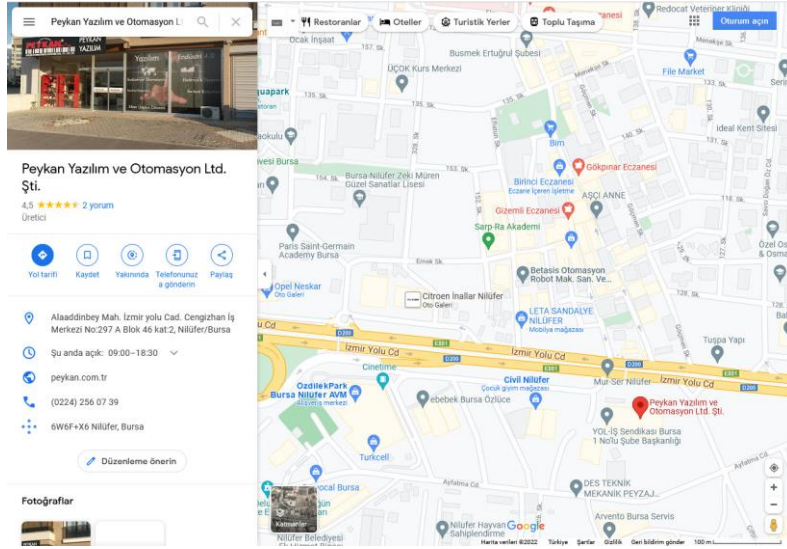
Peykan Yazılım ve Otomasyon L

Restoranlar
Oteller
Turistik Yerler
Toplu Taşıma
Oturum açın

PEYKAN YAZILIM

Peykan Yazılım ve Otomasyon Ltd. Şti.

4,5 ★★★★★ 2 yorum

Üretici

Yol tarifi
Kaydet
Yakınında
Telefonunuza gönderin
Paylaş

Alaaddinbey Mah. İzmir yolu Cad. Cengizhan İş Merkezi No:297 A Blok 46 kat:2, Nilüfer/Bursa

Şu anda açık: 09:00–18:30

peykan.com.tr

(0224) 256 07 39

6W6F+X6 Nilüfer, Bursa

Düzenleme önerin

Fotoğraflar

Redocat Veteriner Kliniği
Ocak İnşaat
157. Sk.
Busmek Ertuğrul Şubesi
ÜÇOK Kurs Merkezi
File Market
Ideal Kent Sitesi
Bim
Gökpınar Eczanesi
Birinci Eczanesi
Eczane İçeren İşletme
AŞÇI ANNE
Bursa-Nilüfer Zeki Müren Güzel Sanatlar Lisesi
Gizemli Eczanesi
Sarp-Ra Akademi
Paris Saint-Germain Academy Bursa
Emek Sk.
Betasis Otomasyon Robot Mak. San. Ve...
Opel Neskar
Oto Galeri
Citroen İnallar Nilüfer
Oto Galeri
LETA SANDALYE NİLÜFER
Mobilya mağazası
Tuspa Yapı
İzmir Yolu Cd
D200
E881
Cinetime
OzdilekPark Bursa Nilüfer AVM
Alışveriş merkezi
ebebek Bursa Özlüce
Civil Nilüfer
Çocuk giyim mağazası
Mur-Ser Nilüfer
Peykan Yazılım ve Otomasyon Ltd. Şti.
YOL-İŞ Sendikası Bursa 1 No'lu Şube Başkanlığı
Turkcell
DES TEKNİK MEKANİK PEYZAJ...
Nilüfer Hayvan Sahiplendirme
Arvento Bursa Servis
Nilüfer Belediyesi
Aytekin Sk.
Katmanlar
Google
Harita verileri ©2022
Türkiye
Şartlar
Gizlilik
Geri bildirim gönder
100 m